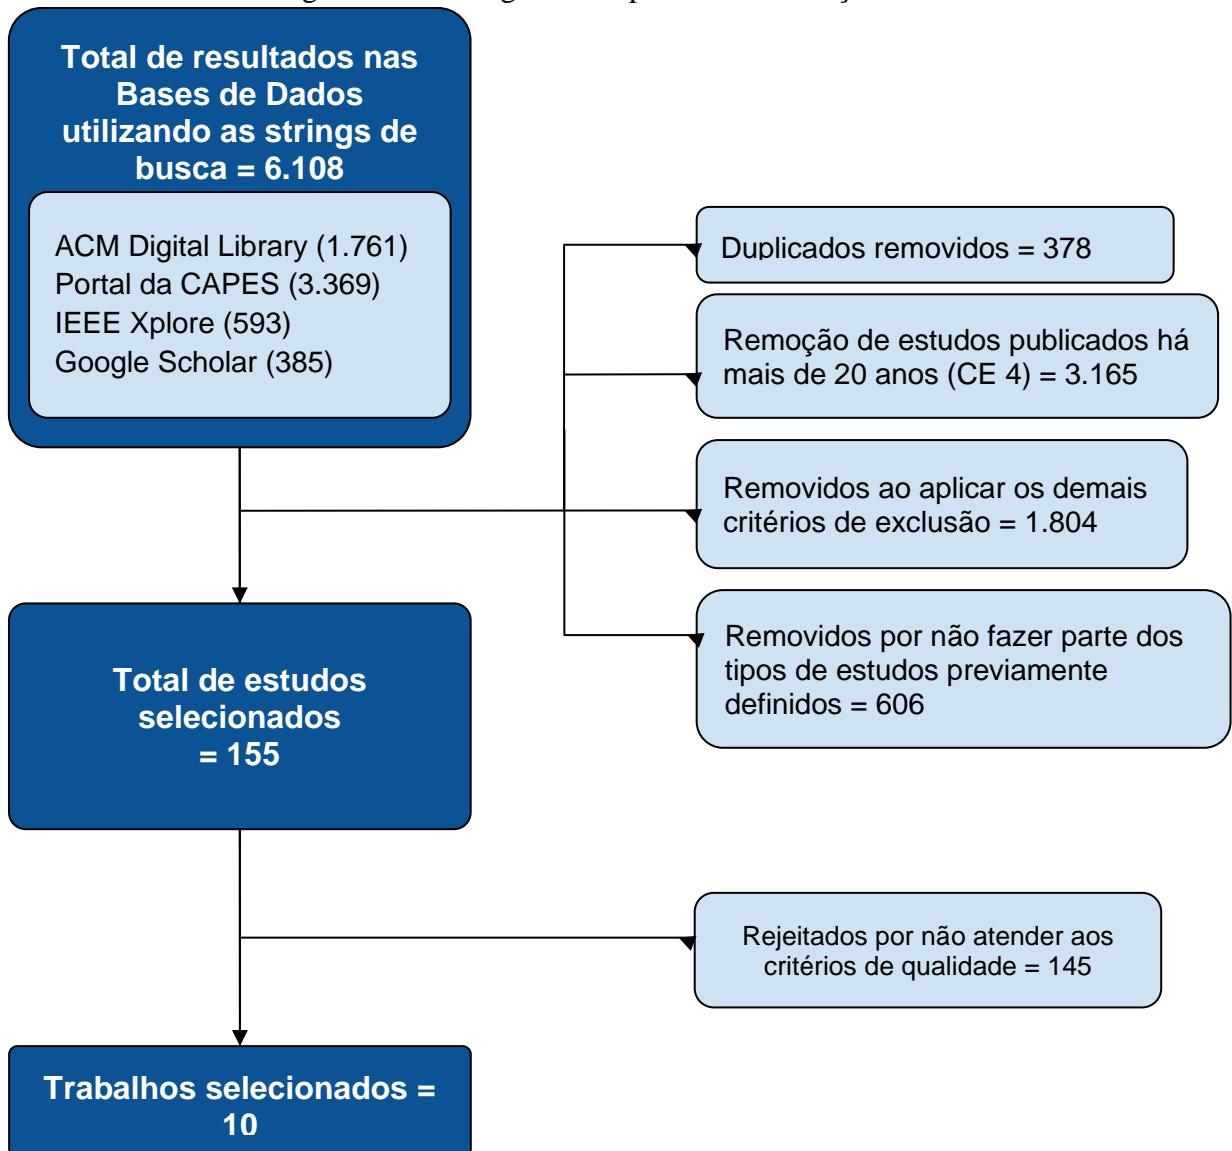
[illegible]

Total de resultados nas Bases de Dados utilizando as strings de busca = 6.108

ACM Digital Library (1.761)
Portal da CAPES (3.369)
IEEE Xplore (593)
Google Scholar (385)

Duplicados removidos = 378

Remoção de estudos publicados há mais de 20 anos (CE 4) = 3.165

Removidos ao aplicar os demais critérios de exclusão = 1.804

Removidos por não fazer parte dos tipos de estudos previamente definidos = 606

Total de estudos selecionados = 155

Rejeitados por não atender aos critérios de qualidade = 145

Trabalhos selecionados = 10